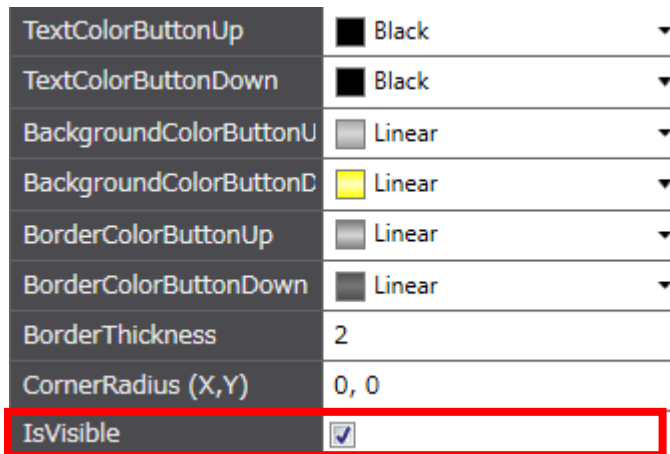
| | |
|---|---|
| TextColorButtonUp | Black |
| TextColorButtonDown | Black |
| BackgroundColorButtonU | Linear |
| BackgroundColorButtonD | Linear |
| BorderColorButtonUp | Linear |
| BorderColorButtonDown | Linear |
| BorderThickness | 2 |
| CornerRadius (X,Y) | 0, 0 |
| IsVisible | ☑ |